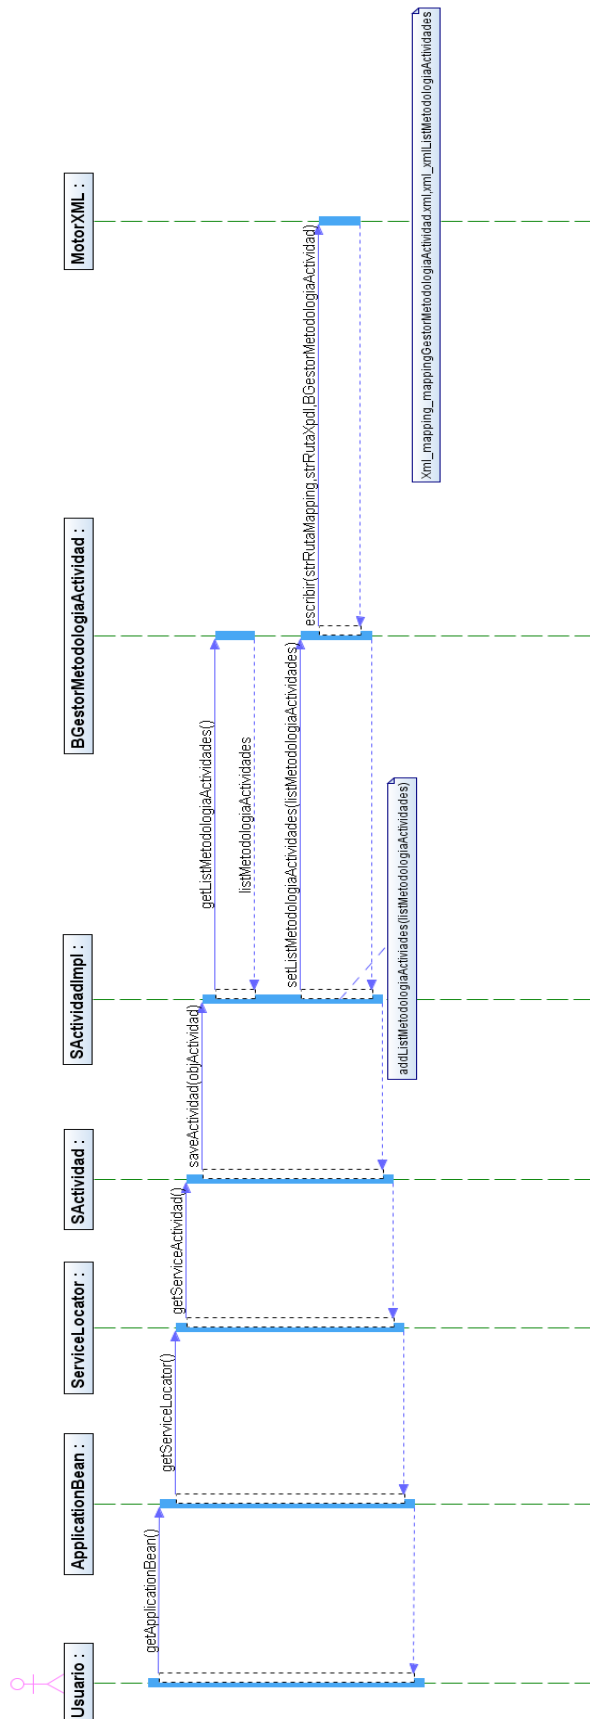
Usuario :

ApplicationBean :

ServiceLocator :

SActividad :

SActividadImpl :

BGestorMetodologiaActividad :

MotorXML :

getApplicationBean()

getServiceLocator()

getServiceActividad()

saveActividad(objActividad)

getListMetodologiaActividades()

listMetodologiaActividades

setListMetodologiaActividades(listMetodologiaActividades)

escribir(strRutaMapping,strRutaXpdl,BGestorMetodologiaActividad)

addListMetodologiaActiviades(listMetodologiaActividades)

Xml_mapping_mappingGestorMetodologiaActividad.xml,xml_xmlListMetodologiaActividades